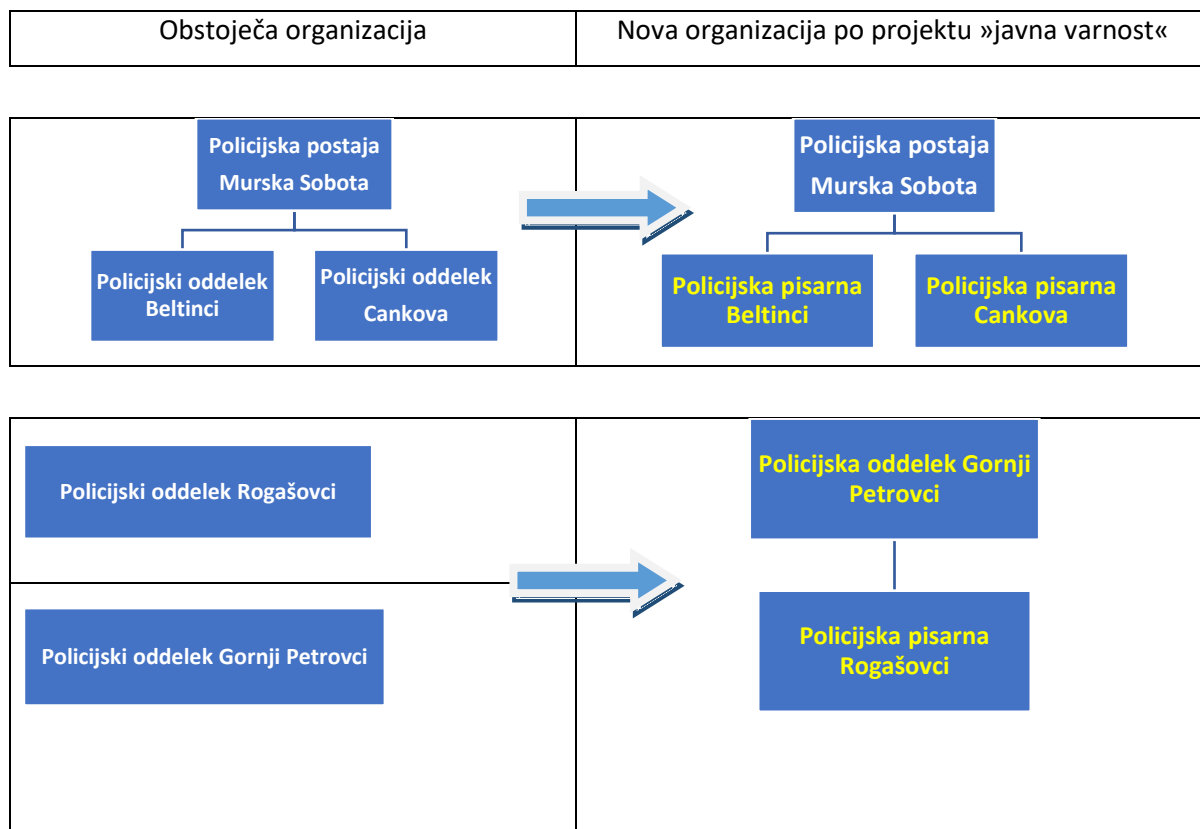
| Obstoječa organizacija | Nova organizacija po projektu »javna varnost« |
|---|---|

Policijska postaja Murska Sobota

Policijski oddelek Beltinci

Policijski oddelek Cankova

Policijska postaja Murska Sobota

Policijska pisarna Beltinci

Policijska pisarna Cankova

Policijski oddelek Rogašovci

Policijski oddelek Gornji Petrovci

Policijska oddelek Gornji Petrovci

Policijska pisarna Rogašovci